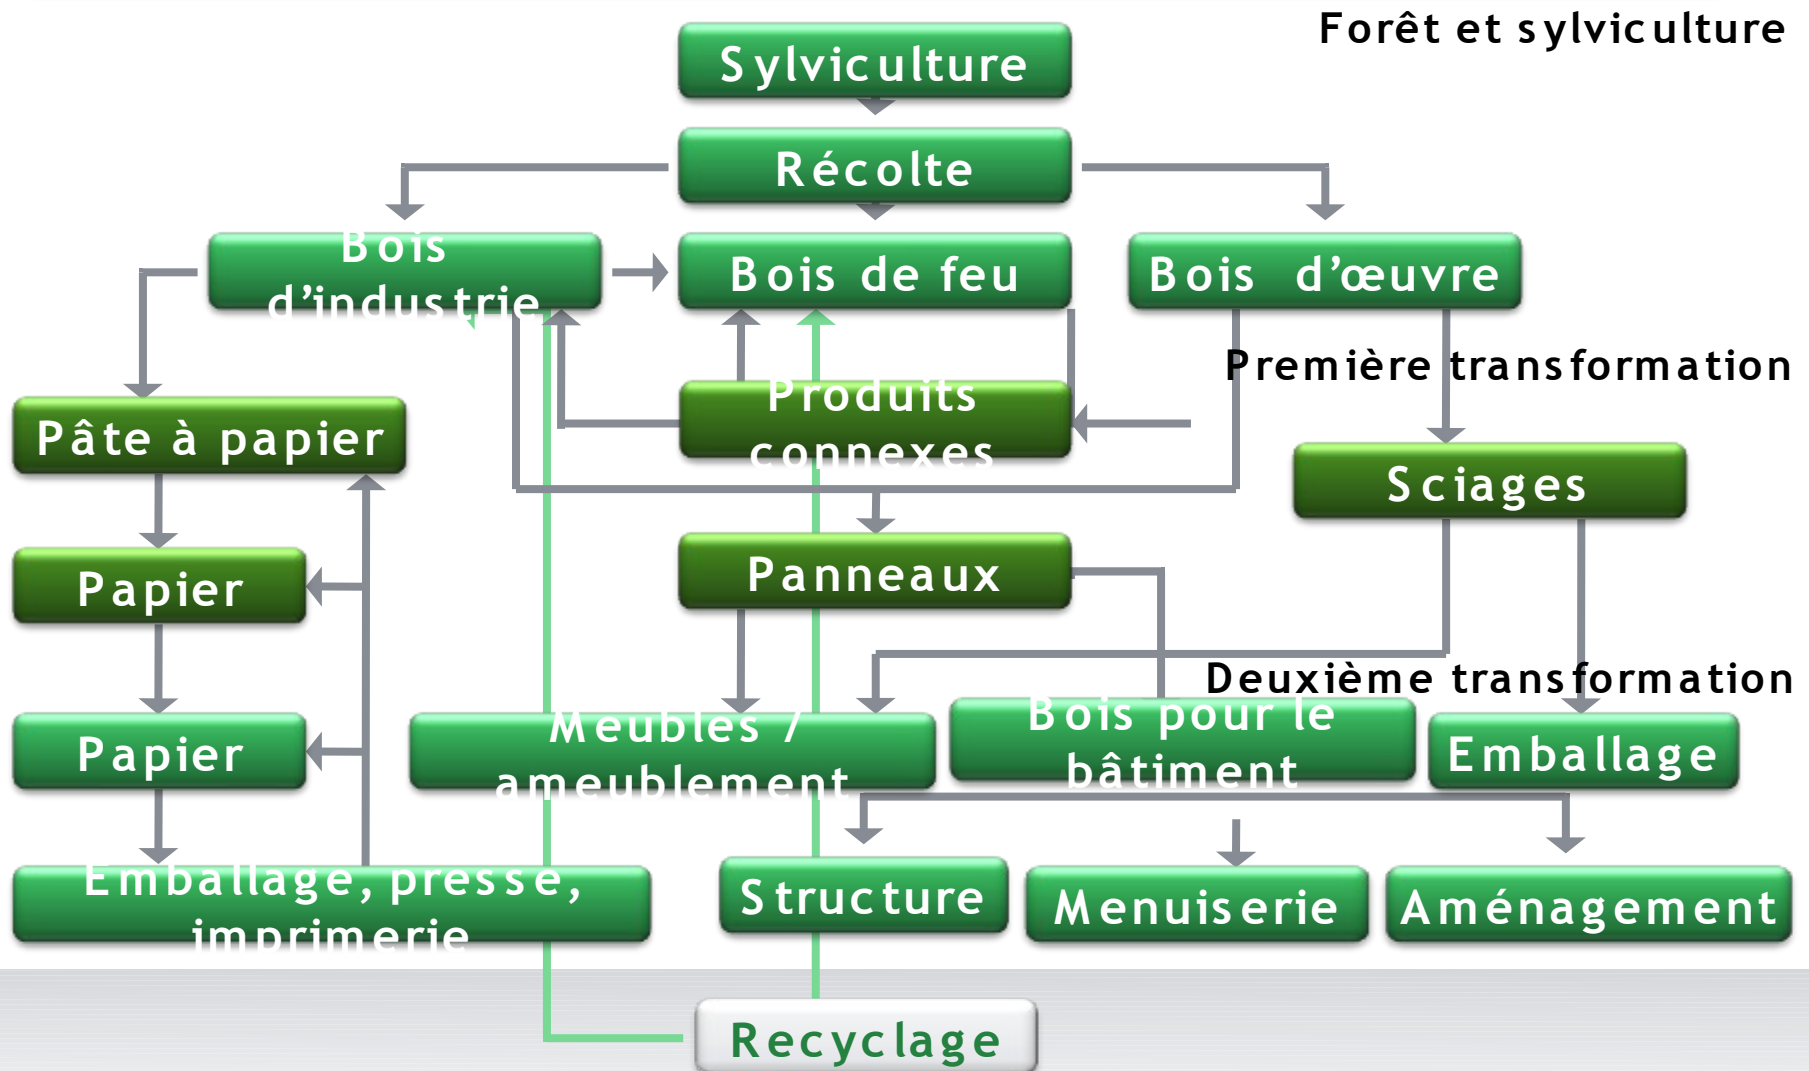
Forêt et sylviculture

Sylviculture

Récolte

Bois d'industrie

Bois de feu

Bois d'œuvre

Première transformation

Produits connexes

Pâte à papier

Sciages

Papier

Panneaux

Deuxième transformation

Papier

Meubles / ameublement

Bois pour le bâtiment

Emballage

Emballage, presse, imprimerie

Structure

Menuiserie

Aménagement

Recyclage